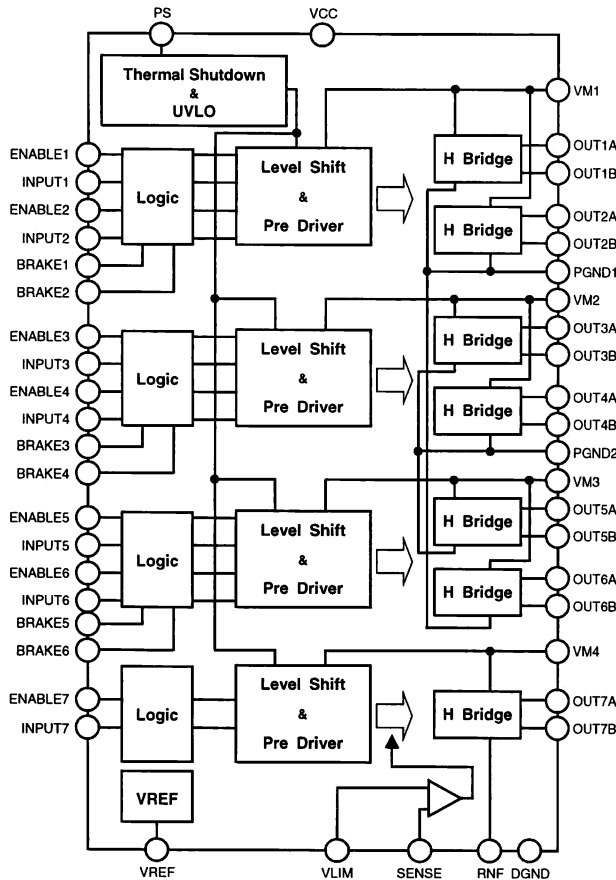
PS
VCC
Thermal Shutdown
&
UVLO
VM1
ENABLE1
INPUT1
ENABLE2
INPUT2
BRAKE1
BRAKE2
Logic
Level Shift
&
Pre Driver
H Bridge
H Bridge
OUT1A
OUT1B
OUT2A
OUT2B
PGND1
VM2
ENABLE3
INPUT3
ENABLE4
INPUT4
BRAKE3
BRAKE4
Logic
Level Shift
&
Pre Driver
H Bridge
H Bridge
OUT3A
OUT3B
OUT4A
OUT4B
PGND2
VM3
ENABLE5
INPUT5
ENABLE6
INPUT6
BRAKE5
BRAKE6
Logic
Level Shift
&
Pre Driver
H Bridge
H Bridge
OUT5A
OUT5B
OUT6A
OUT6B
VM4
ENABLE7
INPUT7
Logic
Level Shift
&
Pre Driver
H Bridge
OUT7A
OUT7B
VREF
VREF
VLIM
SENSE
RNF
DGND